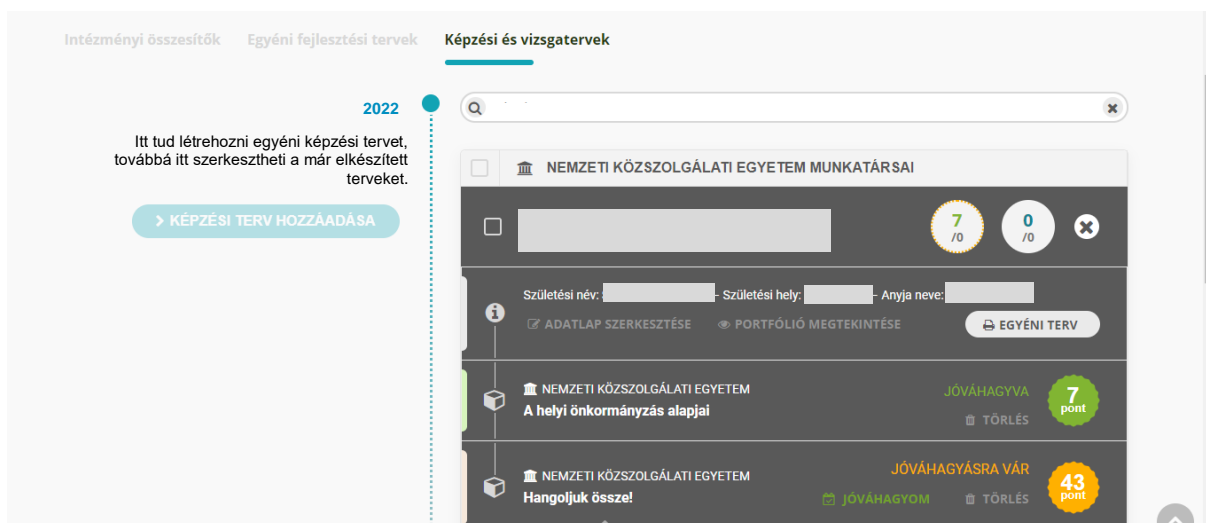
Intézményi összesítők Egyéni fejlesztési tervek Képzési és vizsgatervek

2022

Itt tud létrehozni egyéni képzési tervet, továbbá itt szerkesztheti a már elkészített terveket.

KÉPZÉSI TERV HOZZÁADÁSA

NEMZETI KÖZSZOLGÁLATI EGYETEM MUNKATÁRSAI

7
/0

0
/0

Születési név: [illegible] - Születési hely: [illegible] - Anyja neve: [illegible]

ADATLAP SZERKESZTÉSE PORTFÓLIÓ MEGTEKINTÉSE EGYÉNI TERV

NEMZETI KÖZSZOLGÁLATI EGYETEM
A helyi önkormányzás alapjai

JÓVÁHAGYVA
TÖRLÉS

7
pont

NEMZETI KÖZSZOLGÁLATI EGYETEM
Hangoljuk össze!

JÓVÁHAGYÁSRA VÁR
JÓVÁHAGYOM TÖRLÉS

43
pont